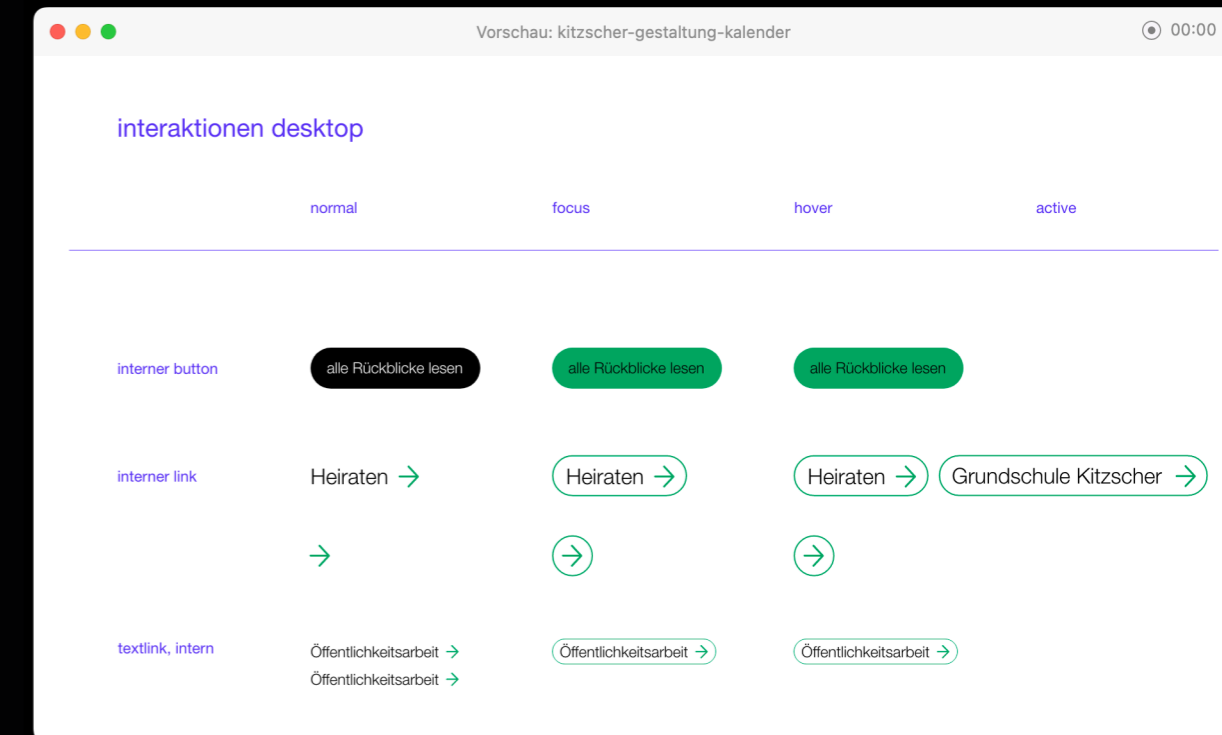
Vorschau: kitzscher-gestaltung-kalender

00:00

interaktionen desktop

| | normal | focus | hover | active |
|---|---|---|---|---|
| interner button | alle Rückblicke lesen | alle Rückblicke lesen | alle Rückblicke lesen | |
| interner link | Heiraten → | Heiraten → | Heiraten → | Grundschule Kitzscher → |
| | → | → | → | |
| textlink, intern | Öffentlichkeitsarbeit → Öffentlichkeitsarbeit → | Öffentlichkeitsarbeit → | Öffentlichkeitsarbeit → | |